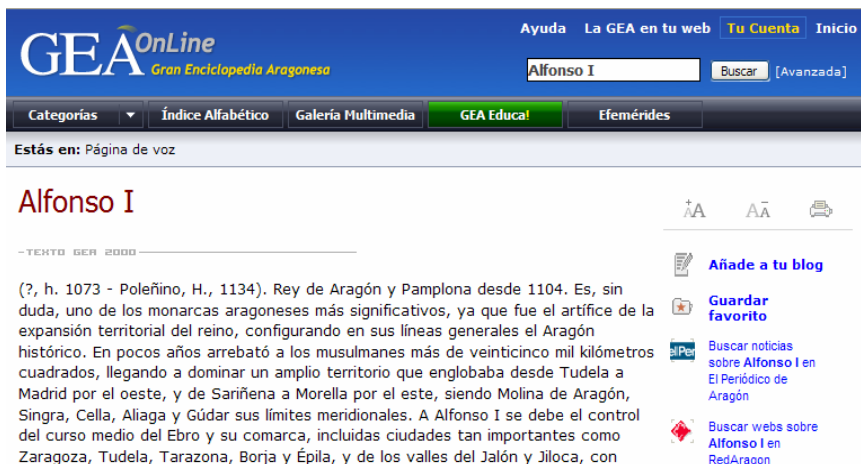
GEA OnLine Gran Enciclopedia Aragonesa

Ayuda La GEA en tu web Tu Cuenta Inicio

Alfonso I

Buscar [Avanzada]

Categorías ▼ Índice Alfabético Galería Multimedia GEA Educa! Efemérides

Estás en: Página de voz

Alfonso I

TEXTO GEA 2000

(?, h. 1073 - Poleñino, H., 1134). Rey de Aragón y Pamplona desde 1104. Es, sin duda, uno de los monarcas aragoneses más significativos, ya que fue el artífice de la expansión territorial del reino, configurando en sus líneas generales el Aragón histórico. En pocos años arrebató a los musulmanes más de veinticinco mil kilómetros cuadrados, llegando a dominar un amplio territorio que englobaba desde Tudela a Madrid por el oeste, y de Sariñena a Morella por el este, siendo Molina de Aragón, Singra, Cella, Aliaga y Gúdar sus límites meridionales. A Alfonso I se debe el control del curso medio del Ebro y su comarca, incluidas ciudades tan importantes como Zaragoza, Tudela, Tarazona, Borja y Épila, y de los valles del Jalón y Jiloca, con

+A A- 

Añade a tu blog

Guardar favorito

Buscar noticias sobre Alfonso I en El Periódico de Aragón

Buscar webs sobre Alfonso I en RedAragon